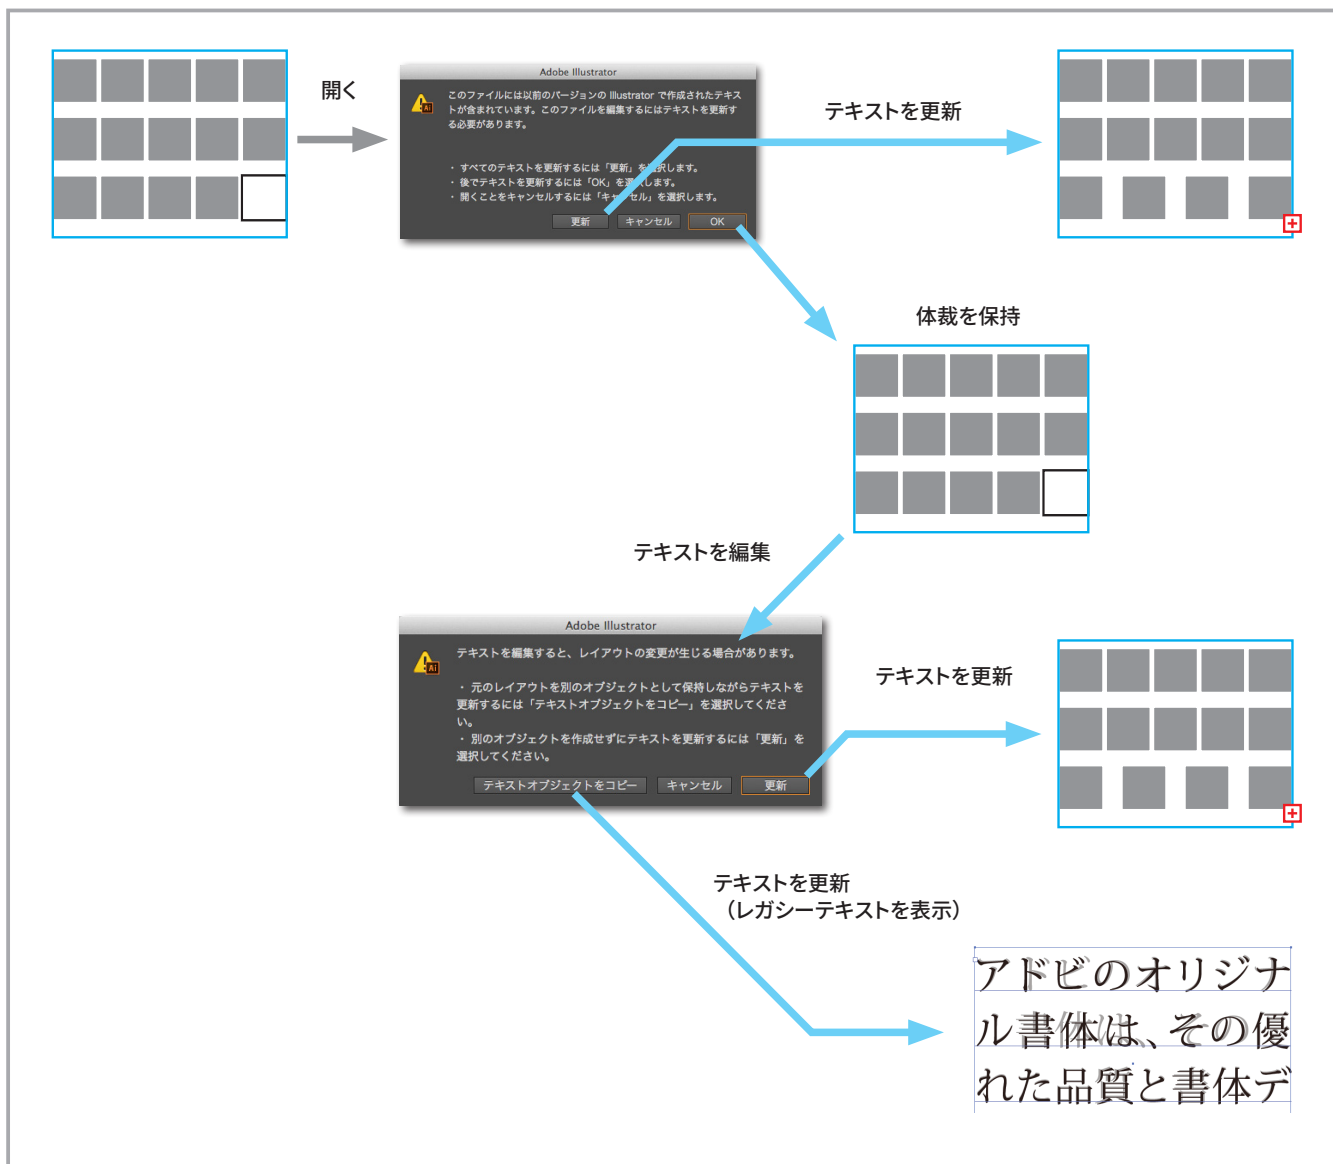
開く

Adobe Illustrator

このファイルには以前のバージョンの Illustrator で作成されたテキストが含まれています。このファイルを編集するにはテキストを更新する必要があります。

・すべてのテキストを更新するには「更新」を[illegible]択します。
・後でテキストを更新するには「OK」を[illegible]します。
・開くことをキャンセルするには「キャ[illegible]セル」を選択します。

更新　キャンセル　OK

テキストを更新

体裁を保持

テキストを編集

Adobe Illustrator

テキストを編集すると、レイアウトの変更が生じる場合があります。

・元のレイアウトを別のオブジェクトとして保持しながらテキストを更新するには「テキストオブジェクトをコピー」を選択してください。
・別のオブジェクトを作成せずにテキストを更新するには「更新」を選択してください。

テキストオブジェクトをコピー　キャンセル　更新

テキストを更新

テキストを更新
（レガシーテキストを表示）

アドビのオリジナル書体は、その優れた品質と書体デ